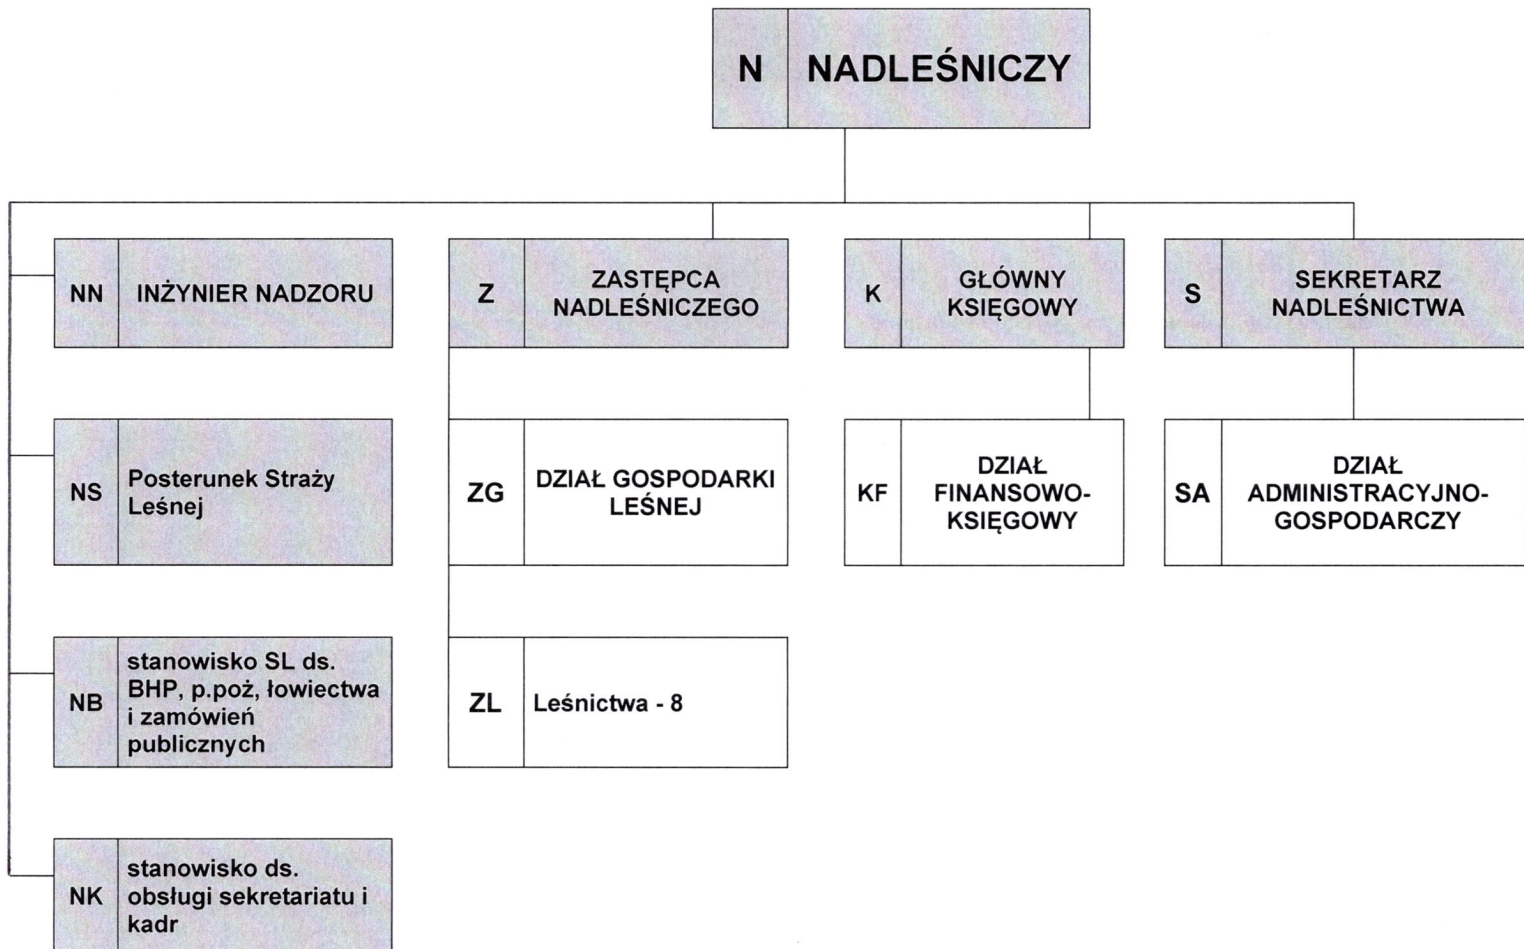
N NADLEŚNICZY

NN INŻYNIER NADZORU

Z ZASTĘPCA NADLEŚNICZEGO

K GŁÓWNY KSIĘGOWY

S SEKRETARZ NADLEŚNICTWA

NS Posterunek Straży Leśnej

ZG DZIAŁ GOSPODARKI LEŚNEJ

KF DZIAŁ FINANSOWO-KSIĘGOWY

SA DZIAŁ ADMINISTRACYJNO-GOSPODARCZY

NB stanowisko SL ds. BHP, p.poż, łowiectwa i zamówień publicznych

ZL Leśnictwa - 8

NK stanowisko ds. obsługi sekretariatu i kadr